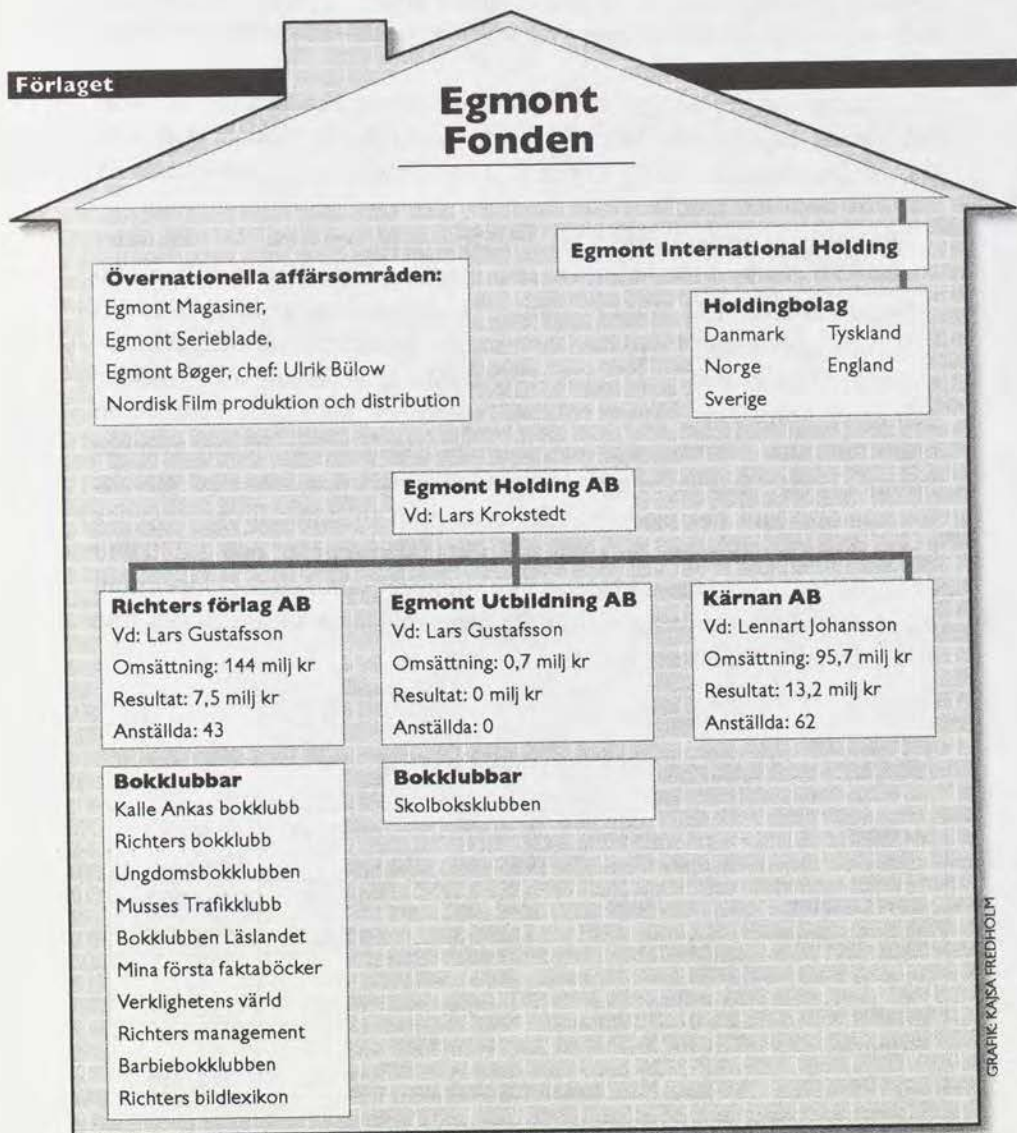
Förlaget

Egmont Fonden

Egmont International Holding

Övernationella affärsområden:
Egmont Magasiner,
Egmont Serieblade,
Egmont Bøger, chef: Ulrik Bülow
Nordisk Film produktion och distribution

Holdingbolag
Danmark
Norge
Sverige
Tyskland
England

Egmont Holding AB
Vd: Lars Krokstedt

Richters förlag AB
Vd: Lars Gustafsson
Omsättning: 144 milj kr
Resultat: 7,5 milj kr
Anställda: 43

Egmont Utbildning AB
Vd: Lars Gustafsson
Omsättning: 0,7 milj kr
Resultat: 0 milj kr
Anställda: 0

Kärnan AB
Vd: Lennart Johansson
Omsättning: 95,7 milj kr
Resultat: 13,2 milj kr
Anställda: 62

Bokklubbar
Kalle Ankas bokklubb
Richters bokklubb
Ungdomsbokklubben
Musses Trafikklubb
Bokklubben Läslandet
Mina första faktaböcker
Verklighetens värld
Richters management
Barbiebokklubben
Richters bildlexikon

Bokklubbar
Skolboksklubben

GRAFIK: KAJSA FREDHOLM